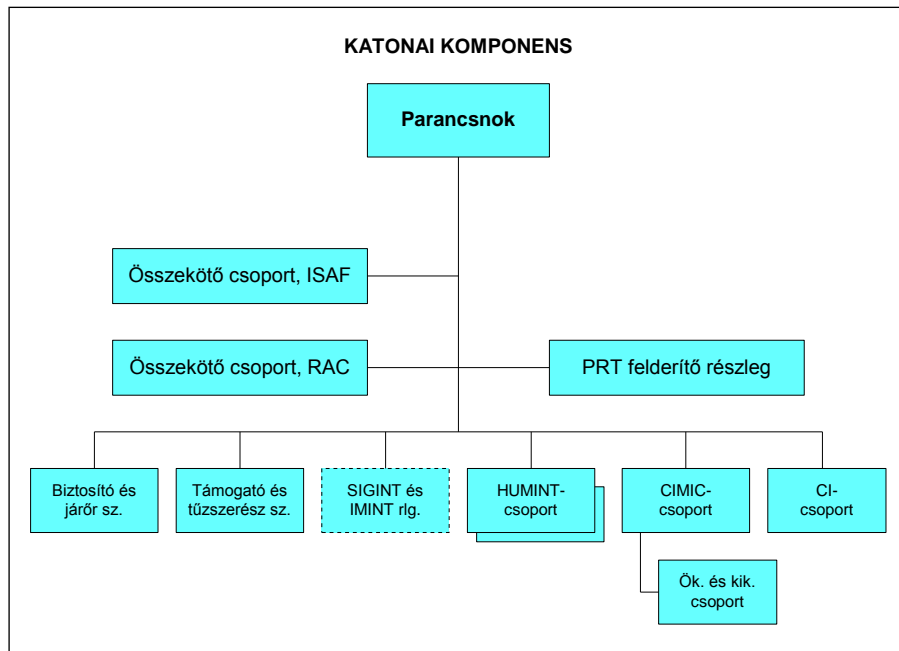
KATONAI KOMPONENS

Parancsnok

Összekötő csoport, ISAF

Összekötő csoport, RAC

PRT felderítő részleg

Biztosító és járőr sz.

Támogató és tűzszerész sz.

SIGINT és IMINT rlg.

HUMINT-csoport

CIMIC-csoport

CI-csoport

Ök. és kik. csoport